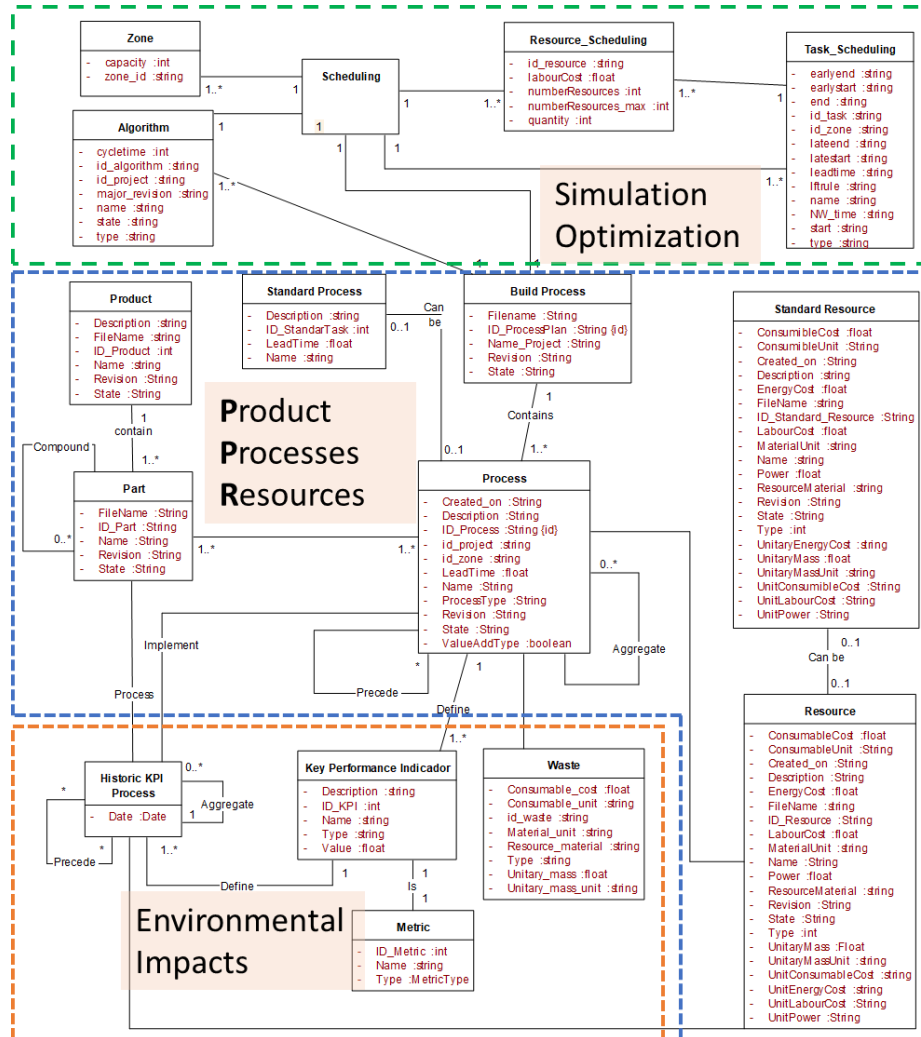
Zone
- capacity :int
- zone_id :string

Scheduling

Resource_Scheduling
- id_resource :string
- labourCost :float
- numberResources :int
- numberResources_max :int
- quantity :int

Task_Scheduling
- earlyend :string
- earlystart :string
- end :string
- id_task :string
- id_zone :string
- lateend :string
- latestart :string
- leadtime :string
- lftrule :string
- name :string
- NW_time :string
- start :string
- type :string

Algorithm
- cycletime :int
- id_algorithm :string
- id_project :string
- major_revision :string
- name :string
- state :string
- type :string

1..* 1 1 1..* 1..* 1 1 1 1 1 1..* 1..* 1

Simulation Optimization

Product
- Description :string
- FileName :string
- ID_Product :int
- Name :string
- Revision :String
- State :String

Standard Process
- Description :string
- ID_StandarTask :int
- LeadTime :float
- Name :string

Can be 0..1

Build Process
- Filename :String
- ID_ProcessPlan :String {id}
- Name_Project :String
- Revision :String
- State :String

Standard Resource
- ConsumibleCost :float
- ConsumibleUnit :String
- Created_on :String
- Description :string
- EnergyCost :float
- FileName :string
- ID_Standard_Resource :String
- LabourCost :float
- MaterialUnit :string
- Name :string
- Power :float
- ResourceMaterial :string
- Revision :String
- State :String
- Type :int
- UnitaryEnergyCost :string
- UnitaryMass :float
- UnitaryMassUnit :string
- UnitConsumibleCost :String
- UnitLabourCost :String
- UnitPower :String

1 contain 1..*

Compound

Product Processes Resources

Contains 0..1 1..*

Part
- FileName :String
- ID_Part :String
- Name :String
- Revision :String
- State :String

0..* 1..* 1..*

Process
- Created_on :String
- Description :String
- ID_Process :String {id}
- id_project :string
- id_zone :string
- LeadTime :float
- Name :String
- ProcessType :String
- Revision :String
- State :String
- ValueAddType :boolean

0..* Aggregate

0..1 Can be 0..1

Implement * Precede 1

Process Define 1..*

Resource
- ConsumableCost :float
- ConsumableUnit :String
- Created_on :String
- Description :String
- EnergyCost :float
- FileName :string
- ID_Resource :String
- LabourCost :float
- MaterialUnit :string
- Name :String
- Power :float
- ResourceMaterial :string
- Revision :String
- State :String
- Type :int
- UnitaryMass :Float
- UnitaryMassUnit :string
- UnitConsumableCost :string
- UnitEnergyCost :string
- UnitLabourCost :String
- UnitPower :String

Historic KPI Process
- Date :Date

0..* Aggregate 1 * * Precede 1..*

Key Performance Indicador
- Description :string
- ID_KPI :int
- Name :string
- Type :string
- Value :float

Waste
- Consumable_cost :float
- Consumable_unit :string
- id_waste :string
- Material_unit :string
- Resource_material :string
- Type :string
- Unitary_mass :float
- Unitary_mass_unit :string

Define 1 1 Is 1

Environmental Impacts

Metric
- ID_Metric :int
- Name :string
- Type :MetricType